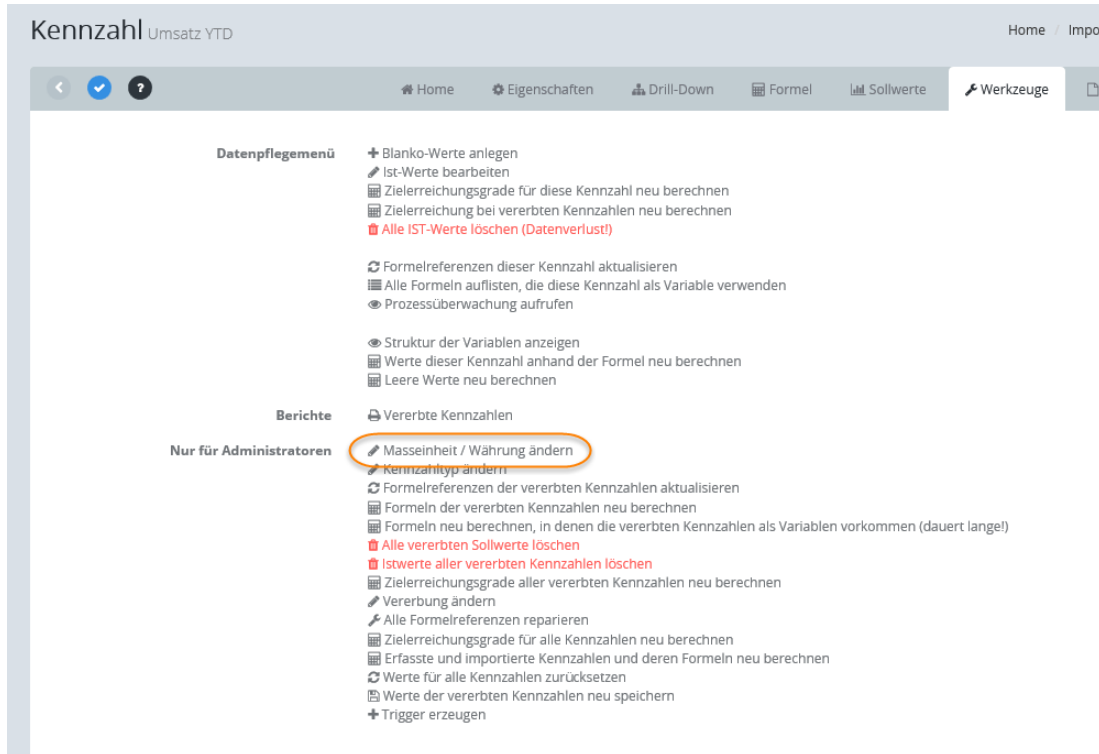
Kennzahl Umsatz YTD

Home / Impo

Home Eigenschaften Drill-Down Formel Sollwerte Werkzeuge

Datenpflegemenü
Blanko-Werte anlegen
Ist-Werte bearbeiten
Zielerreichungsgrade für diese Kennzahl neu berechnen
Zielerreichung bei vererbten Kennzahlen neu berechnen
Alle IST-Werte löschen (Datenverlust!)

Formelreferenzen dieser Kennzahl aktualisieren
Alle Formeln auflisten, die diese Kennzahl als Variable verwenden
Prozessüberwachung aufrufen

Struktur der Variablen anzeigen
Werte dieser Kennzahl anhand der Formel neu berechnen
Leere Werte neu berechnen

Berichte
Vererbte Kennzahlen

Nur für Administratoren
Masseinheit / Währung ändern
Kennzahltyp ändern
Formelreferenzen der vererbten Kennzahlen aktualisieren
Formeln der vererbten Kennzahlen neu berechnen
Formeln neu berechnen, in denen die vererbten Kennzahlen als Variablen vorkommen (dauert lange!)
Alle vererbten Sollwerte löschen
Istwerte aller vererbten Kennzahlen löschen
Zielerreichungsgrade aller vererbten Kennzahlen neu berechnen
Vererbung ändern
Alle Formelreferenzen reparieren
Zielerreichungsgrade für alle Kennzahlen neu berechnen
Erfasste und importierte Kennzahlen und deren Formeln neu berechnen
Werte für alle Kennzahlen zurücksetzen
Werte der vererbten Kennzahlen neu speichern
Trigger erzeugen